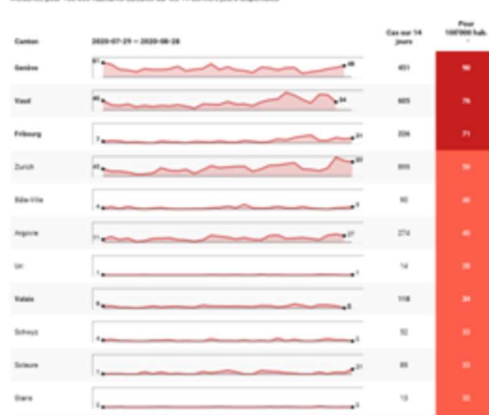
Canton | 2020-07-29 — 2020-08-28 | Cas sur 14 jours | Pour 100'000 hab.

| Canton | 2020-07-29 — 2020-08-28 | Cas sur 14 jours | Pour 100'000 hab. |
|---|---|---|---|
| Genève | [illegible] | 451 | 90 |
| Vaud | 40 ... 34 | 605 | 76 |
| Fribourg | 2 ... 21 | 226 | 71 |
| Zurich | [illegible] | 899 | 58 |
| Bâle-Ville | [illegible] | 90 | 46 |
| Argovie | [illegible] ... 37 | 274 | 40 |
| Uri | 1 ... 1 | 14 | 38 |
| Valais | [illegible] | 118 | 34 |
| Schwyz | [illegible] | 52 | 33 |
| Soleure | 1 ... 21 | 89 | 33 |
| Glaris | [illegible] | 13 | 32 |